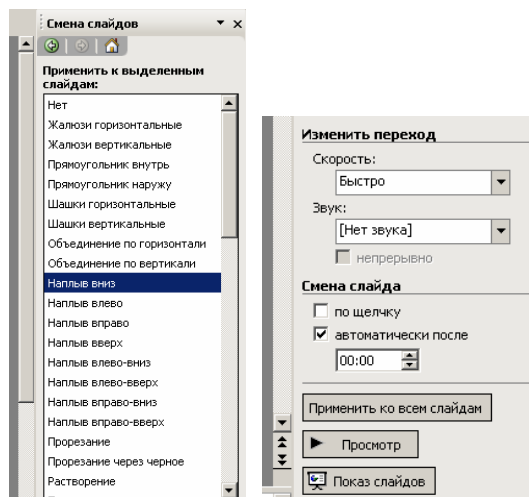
Смена слайдов

Применить к выделенным слайдам:

Нет
Жалюзи горизонтальные
Жалюзи вертикальные
Прямоугольник внутрь
Прямоугольник наружу
Шашки горизонтальные
Шашки вертикальные
Объединение по горизонтали
Объединение по вертикали
Наплыв вниз
Наплыв влево
Наплыв вправо
Наплыв вверх
Наплыв влево-вниз
Наплыв влево-вверх
Наплыв вправо-вниз
Наплыв вправо-вверх
Прорезание
Прорезание через черное
Растворение

Изменить переход

Скорость:
Быстро
Звук:
[Нет звука]
непрерывно

Смена слайда

по щелчку
автоматически после
00:00

Применить ко всем слайдам

Просмотр

Показ слайдов